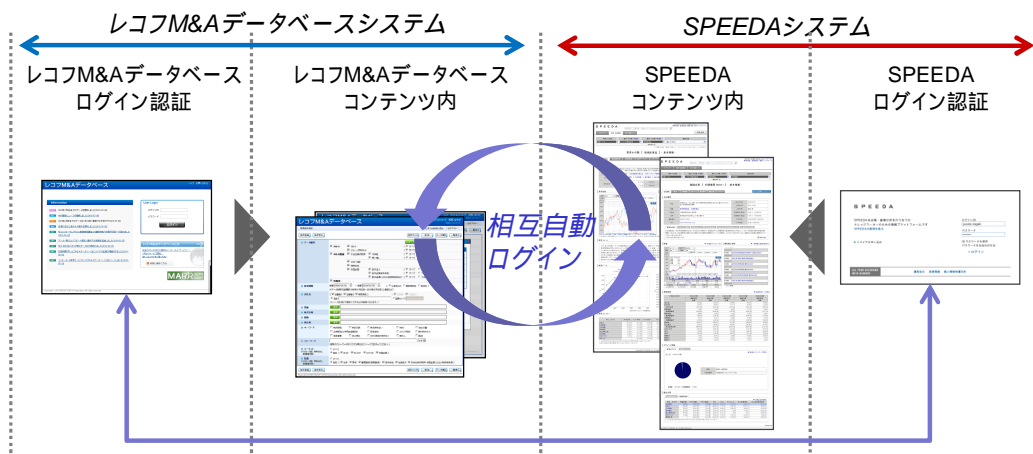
レコフM&Aデータベースシステム

SPEEDAシステム

レコフM&Aデータベース ログイン認証

レコフM&Aデータベース コンテンツ内

SPEEDA コンテンツ内

SPEEDA ログイン認証

相互自動ログイン

レコフM&Aデータベース

レコフM&Aデータベース

SPEEDA

SPEEDA

SPEEDA